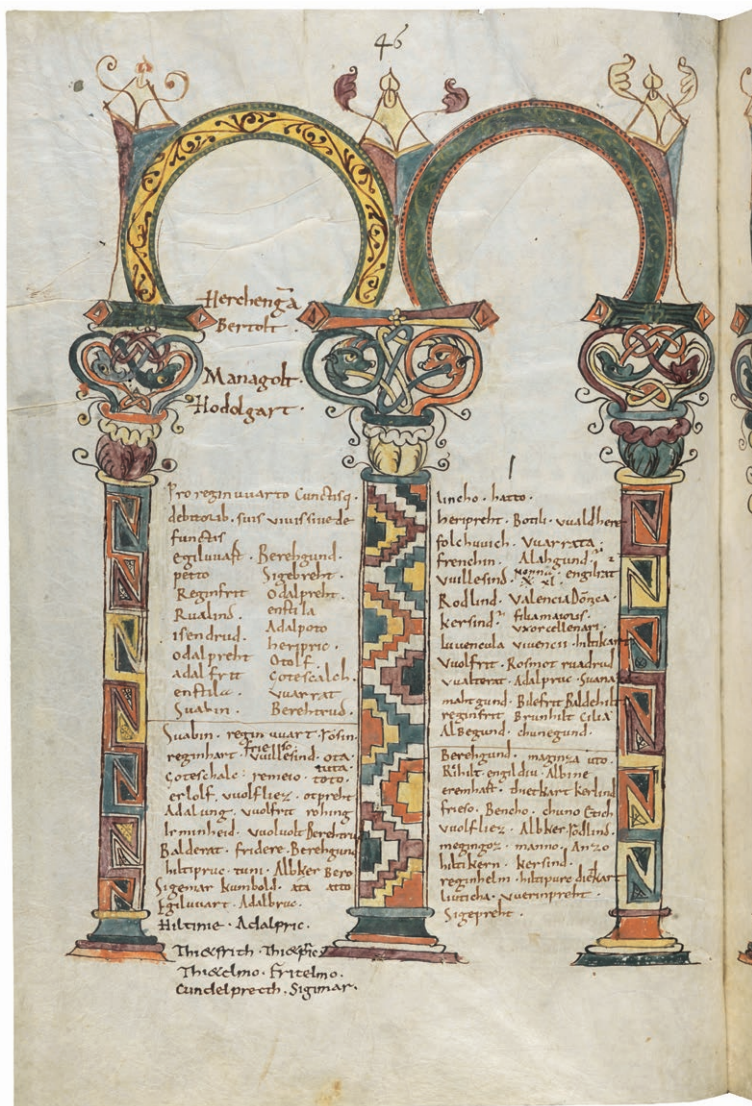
46

Herchenga
Bertolt

Managolt
Hodolgart

Pro reginuuarto cundisc. debitorib. suis uiuis siue defunctis
egiluuart. Berehgund.
petto Sigebreht.
Reginfrit Odalpreht.
Ruadind. enstila
Isendrud. Adalpoto
odalpreht heriprie.
adalfrit Otolf.
enstila. Cotescalch.
Suabin. Uuarrat
Berehtrud.

Suabin. reginuuart. Tosin. reginhart. frielo. Uuillesind. ota. tuta. Cotescalc. remeio. toto. erlolf. uuolfliez. otpreht. Adalung. uuolfrit. rohing. Irminherd. uuoluolt. Berehtrun. Baldenat. fridere. Berehgund. hiltiprue. tuni. Albker. Bero. Sigemar. kumbold. tta. atto. Egiluuart. Adalpruc. Hiltime. Adalpric.

Thiedfrith. thiedfrie.
Thiedelmo. Fritelmo.
Cundelprecth. Sigimar.

lincho. hatto.
heriprèht. Bonli. uualdher.
folchuuich. Uuarrata.
frenchin. Alahgund.
uuillesind. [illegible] engilrat.
Rodlind. ualencia. Dòzea.
kersind. filiamaious. uxorcellenari.
lauuencala uuenen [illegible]
Vuolfrit. Rosmot. ruadrud.
uualtorat. Adalpruc. Suana.
mahtgund. Bilefrit. Baldehilt.
reginfrit. Brunhilt. Cilia.
Albegund. chunegund.

Berehgund. maginza. uto.
Rihilt. engildiu. Albine.
erembalt. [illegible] kerlind.
frieso. Bencho. chuno. Cuch.
uuolfliez. Albker. Jodlind.
megingoz. manno. Arnzo.
hiltikern. kersind.
reginhelm. hiltipure. diekart.
liutecha. uuerinpreht.
Sigepreht.